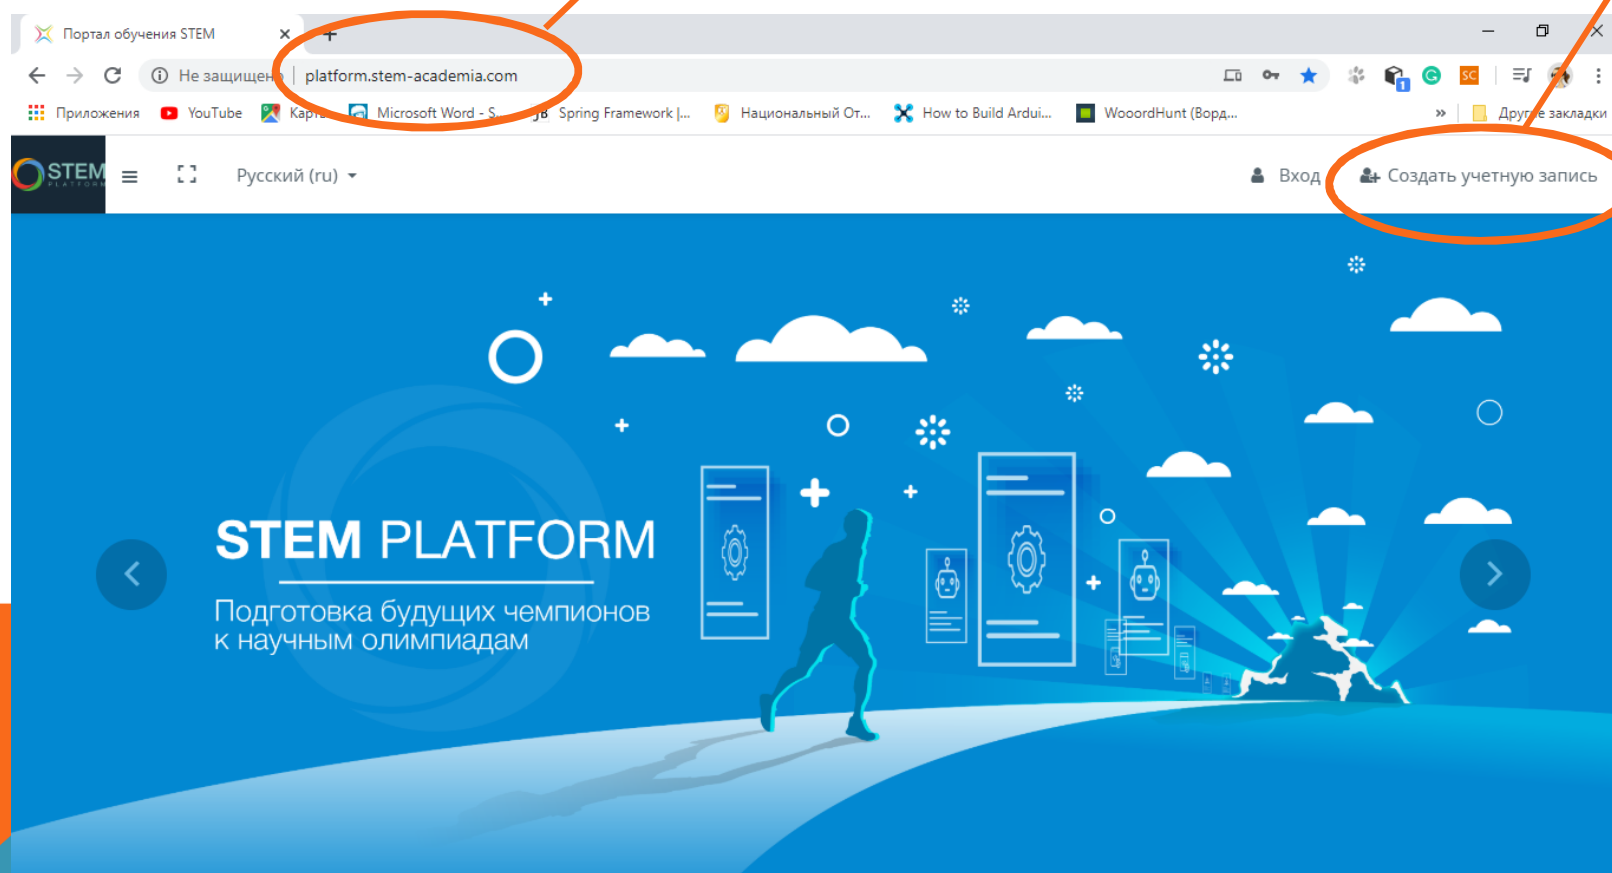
Портал обучения STEM
Не защищен | platform.stem-academia.com
Приложения YouTube Карт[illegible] Microsoft Word - S... Spring Framework |... Национальный От... How to Build Ardui... WooordHunt (Ворд... » Дру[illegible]е закладки

STEM PLATFORM
Русский (ru)
Вход
Создать учетную запись

STEM PLATFORM
Подготовка будущих чемпионов к научным олимпиадам